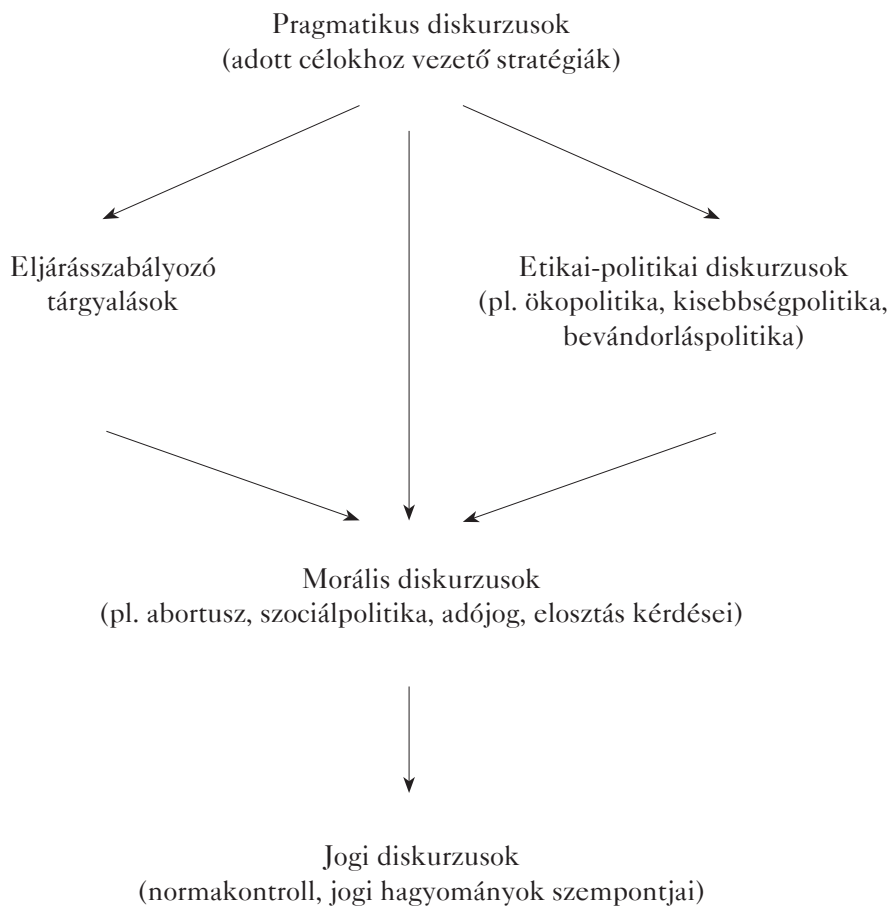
Pragmatikus diskurzusok
(adott célokhoz vezető stratégiák)

Eljárásszabályozó tárgyalások

Etikai-politikai diskurzusok
(pl. ökopolitika, kisebbségpolitika, bevándorláspolitika)

Morális diskurzusok
(pl. abortusz, szociálpolitika, adójog, elosztás kérdései)

Jogi diskurzusok
(normakontroll, jogi hagyományok szempontjai)